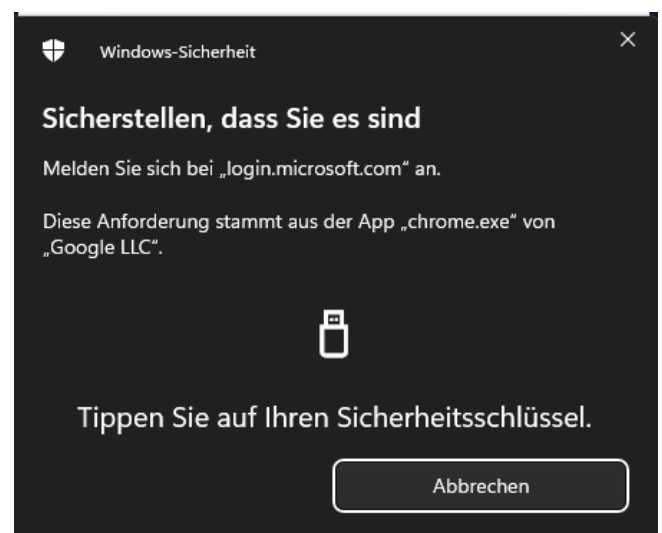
Windows-Sicherheit

×

Sicherstellen, dass Sie es sind

Melden Sie sich bei „login.microsoft.com“ an.

Diese Anforderung stammt aus der App „chrome.exe“ von „Google LLC“.

Tippen Sie auf Ihren Sicherheitsschlüssel.

Abbrechen